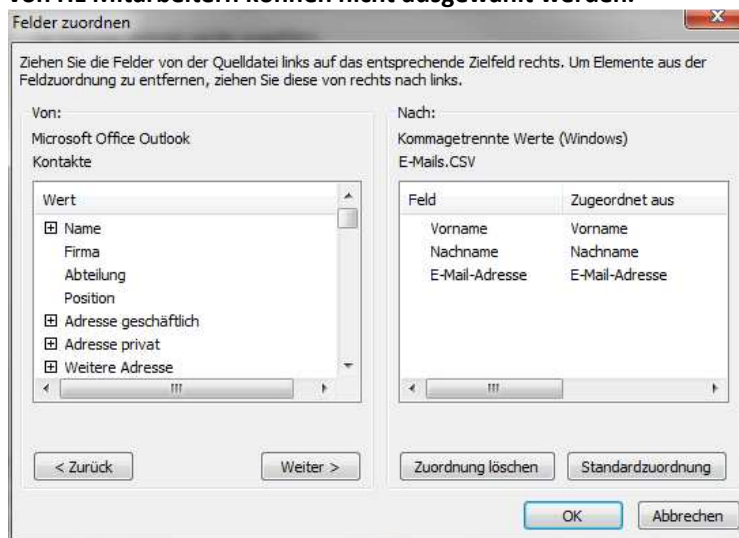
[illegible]

Felder zuordnen

Ziehen Sie die Felder von der Quelldatei links auf das entsprechende Zielfeld rechts. Um Elemente aus der Feldzuordnung zu entfernen, ziehen Sie diese von rechts nach links.

Von:
Microsoft Office Outlook
Kontakte

Wert
⊞ Name
Firma
Abteilung
Position
⊞ Adresse geschäftlich
⊞ Adresse privat
⊞ Weitere Adresse

Nach:
Kommagetrennte Werte (Windows)
E-Mails.CSV

| Feld | Zugeordnet aus |
|---|---|
| Vorname | Vorname |
| Nachname | Nachname |
| E-Mail-Adresse | E-Mail-Adresse |

< Zurück
Weiter >
Zuordnung löschen
Standardzuordnung
OK
Abbrechen